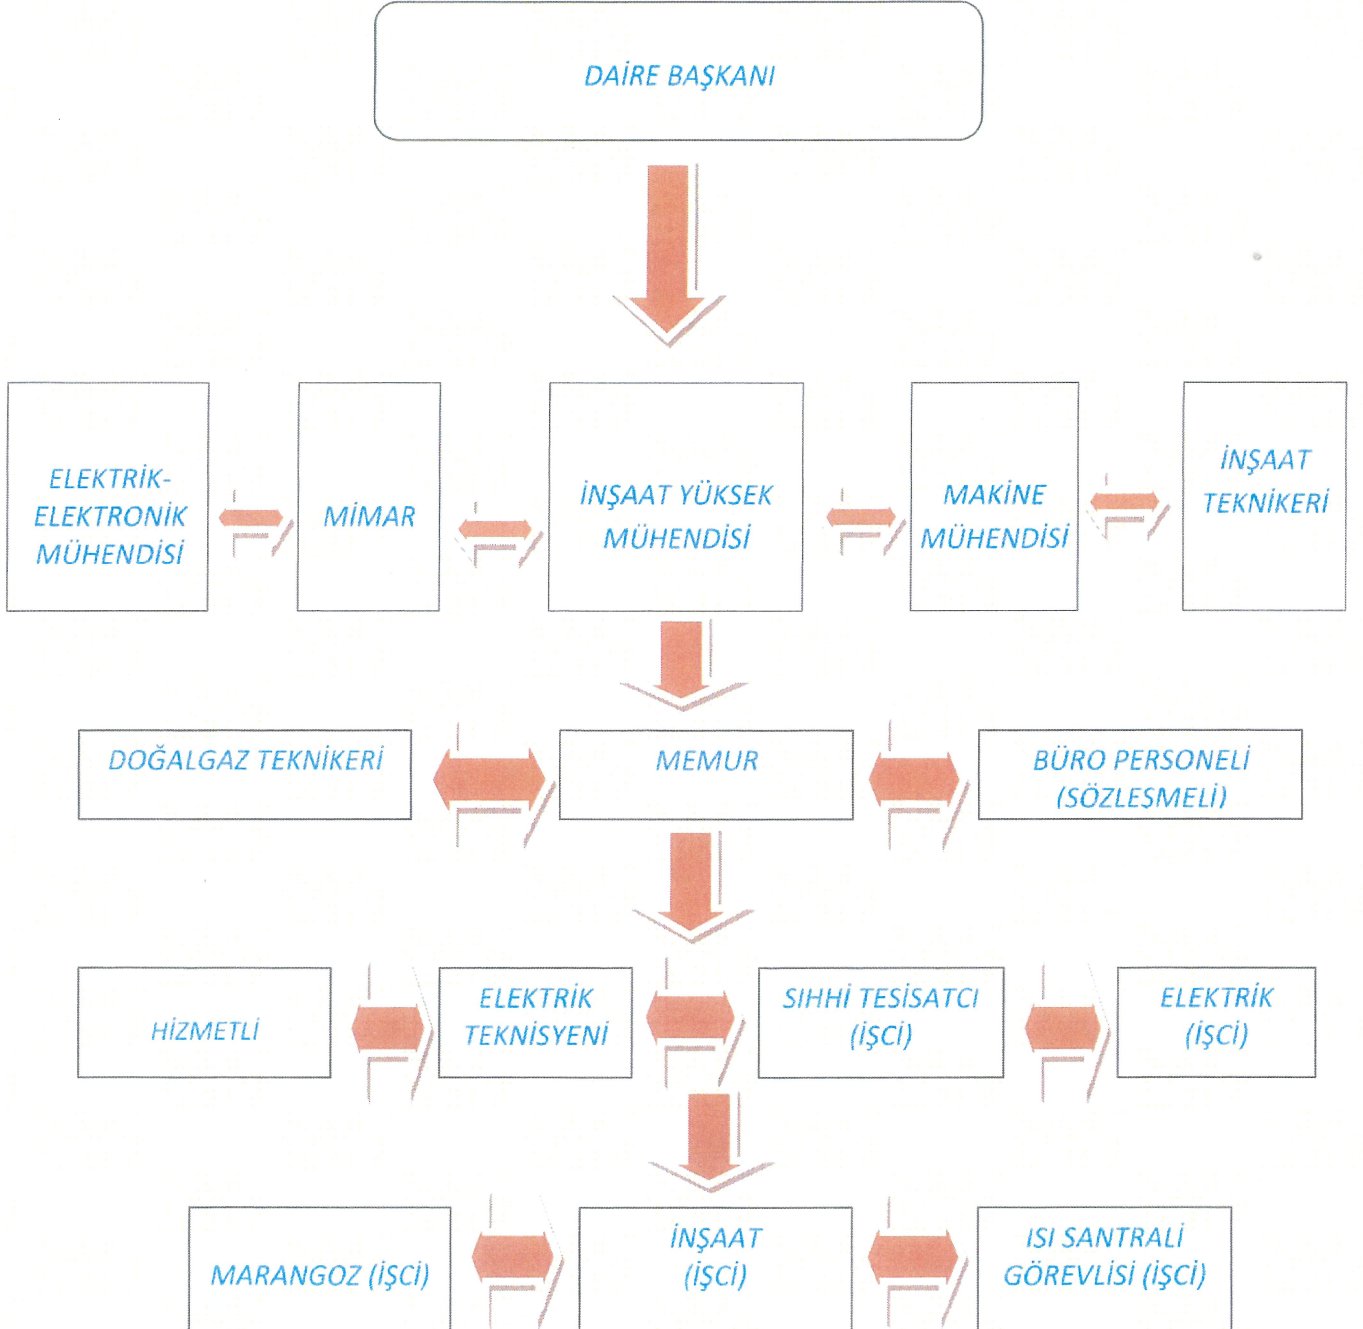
DAİRE BAŞKANI

ELEKTRİK-ELEKTRONİK MÜHENDİSİ

MİMAR

İNŞAAT YÜKSEK MÜHENDİSİ

MAKİNE MÜHENDİSİ

İNŞAAT TEKNİKERİ

DOĞALGAZ TEKNİKERİ

MEMUR

BÜRO PERSONELİ (SÖZLEŞMELİ)

HİZMETLİ

ELEKTRİK TEKNİSYENİ

SIHHİ TESİSATCI (İŞCİ)

ELEKTRİK (İŞCİ)

MARANGOZ (İŞCİ)

İNŞAAT (İŞCİ)

ISI SANTRALİ GÖREVLİSİ (İŞCİ)